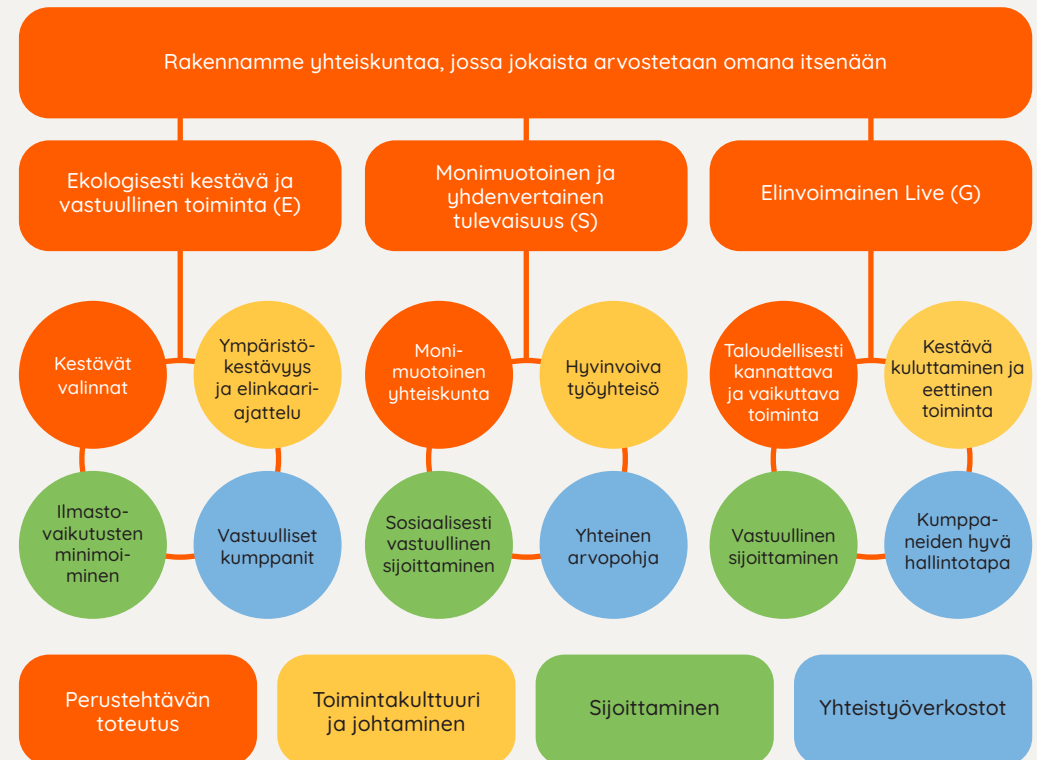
Rakennamme yhteiskuntaa, jossa jokaista arvostetaan omana itsenään

Ekologisesti kestävä ja vastuullinen toiminta (E)

Monimuotoinen ja yhdenvertainen tulevaisuus (S)

Elinvoimainen Live (G)

Kestävät valinnat

Ympäristökestävyys ja elinkaariajattelu

Ilmastovaikutusten minimoiminen

Vastuulliset kumppanit

Monimuotoinen yhteiskunta

Hyvinvoiva työyhteisö

Sosiaalisesti vastuullinen sijoittaminen

Yhteinen arvopohja

Taloudellisesti kannattava ja vaikuttava toiminta

Kestävä kuluttaminen ja eettinen toiminta

Vastuullinen sijoittaminen

Kumppaneiden hyvä hallintotapa

Perustehtävän toteutus

Toimintakulttuuri ja johtaminen

Sijoittaminen

Yhteistyöverkostot